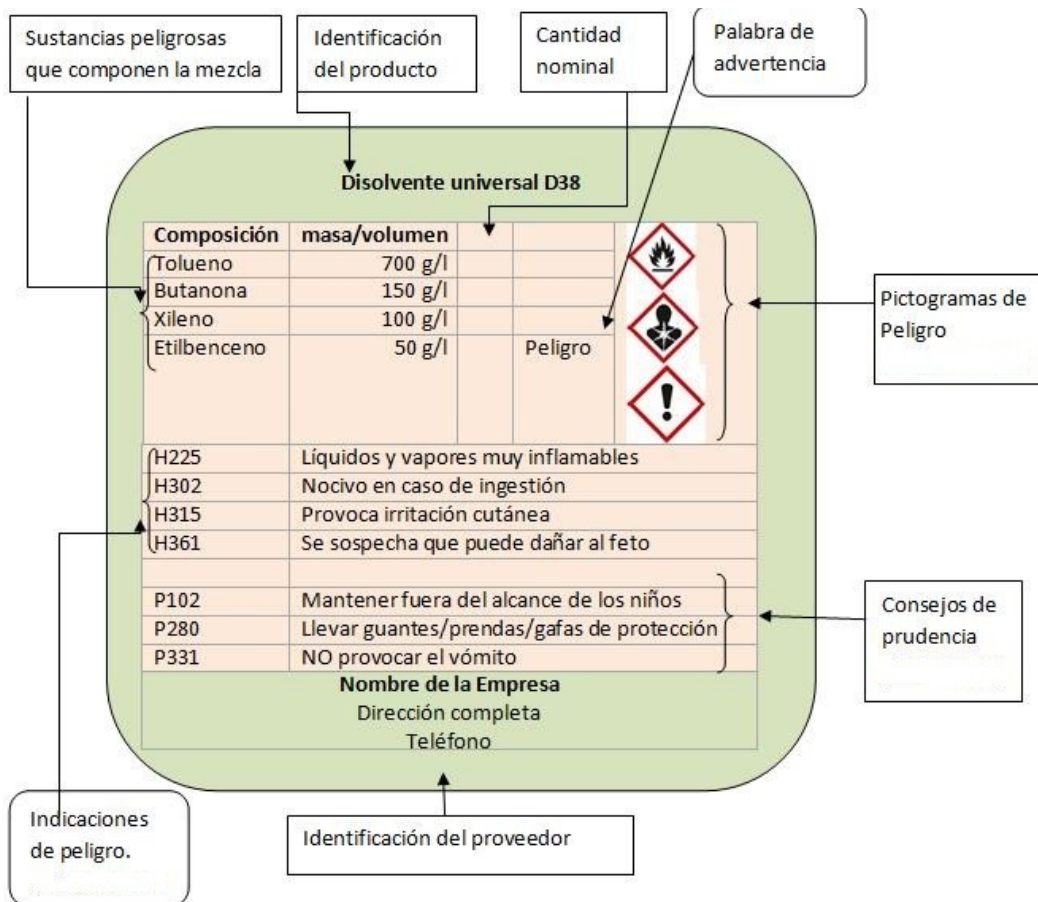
Sustancias peligrosas que componen la mezcla

Identificación del producto

Cantidad nominal

Palabra de advertencia

Disolvente universal D38

| Composición | masa/volumen | | |
|---|---|---|---|
| Tolueno | 700 g/l | | |
| Butanona | 150 g/l | | |
| Xileno | 100 g/l | | |
| Etilbenceno | 50 g/l | | Peligro |

Pictogramas de Peligro

| | |
|---|---|
| H225 | Líquidos y vapores muy inflamables |
| H302 | Nocivo en caso de ingestión |
| H315 | Provoca irritación cutánea |
| H361 | Se sospecha que puede dañar al feto |
| | |
| P102 | Mantener fuera del alcance de los niños |
| P280 | Llevar guantes/prendas/gafas de protección |
| P331 | NO provocar el vómito |

Consejos de prudencia

Nombre de la Empresa
Dirección completa
Teléfono

Indicaciones de peligro.

Identificación del proveedor